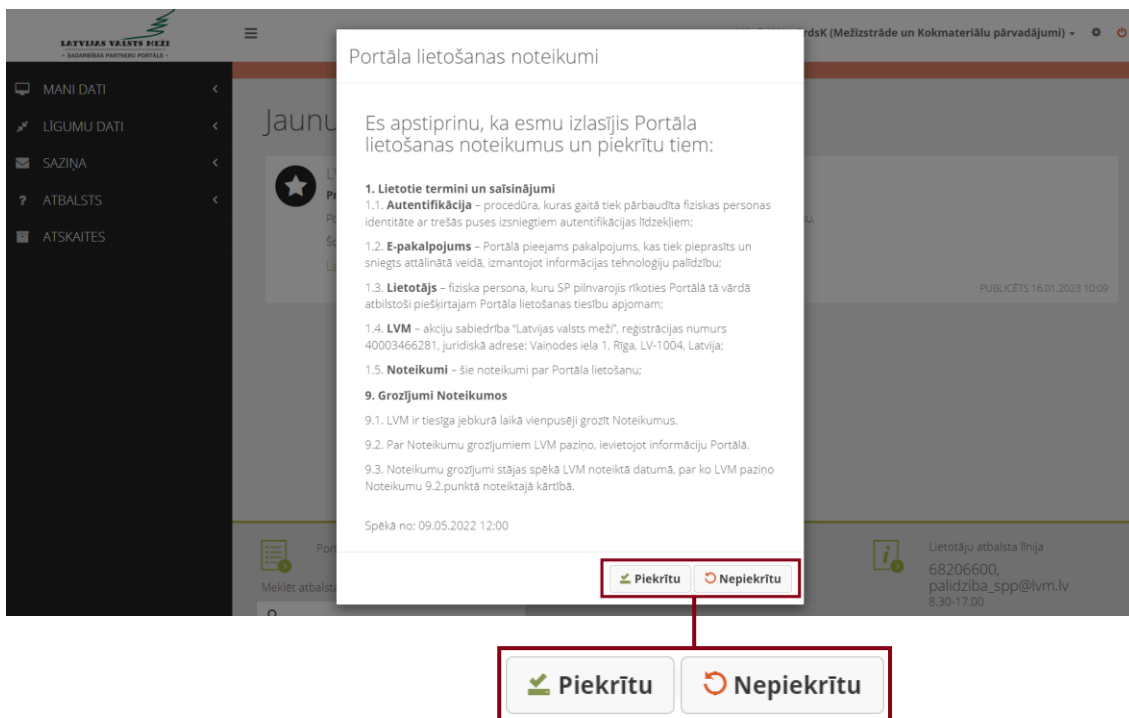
LATVIJAS VALSTS MEŽI
SADARBĪBAS PARTNERU PORTĀLS

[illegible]rdsK (Mežizstrāde un Kokmateriālu pārvadājumi)

MANI DATI
LĪGUMU DATI
SAZIŅA
ATBALSTS
ATSKAITES

Jaunu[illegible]

PUBLICĒTS 16.01.2023 10:09

Portāla lietošanas noteikumi

Es apstiprinu, ka esmu izlasījis Portāla lietošanas noteikumus un piekrītu tiem:

1. Lietotie termini un saīsinājumi
1.1. Autentifikācija – procedūra, kuras gaitā tiek pārbaudīta fiziskas personas identitāte ar trešās puses izsniegtiem autentifikācijas līdzekļiem;

1.2. E-pakalpojums – Portālā pieejams pakalpojums, kas tiek pieprasīts un sniegts attālinātā veidā, izmantojot informācijas tehnoloģiju palīdzību;

1.3. Lietotājs – fiziska persona, kuru SP pilnvarojis rīkoties Portālā tā vārdā atbilstoši piešķirtajam Portāla lietošanas tiesību apjomam;

1.4. LVM – akciju sabiedrība "Latvijas valsts meži", reģistrācijas numurs 40003466281, juridiskā adrese: Vaiņodes iela 1, Rīga, LV-1004, Latvija;

1.5. Noteikumi – šie noteikumi par Portāla lietošanu;

9. Grozījumi Noteikumos
9.1. LVM ir tiesīga jebkurā laikā vienpusēji grozīt Noteikumus.

9.2. Par Noteikumu grozījumiem LVM paziņo, ievietojot informāciju Portālā.

9.3. Noteikumu grozījumi stājas spēkā LVM noteiktā datumā, par ko LVM paziņo Noteikumu 9.2.punktā noteiktajā kārtībā.

Spēkā no: 09.05.2022 12:00

Piekrītu
Nepiekrītu

Meklēt atbalst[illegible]

Lietotāju atbalsta līnija
68206600,
palidziba_spp@lvm.lv
8.30-17.00

Piekrītu
Nepiekrītu